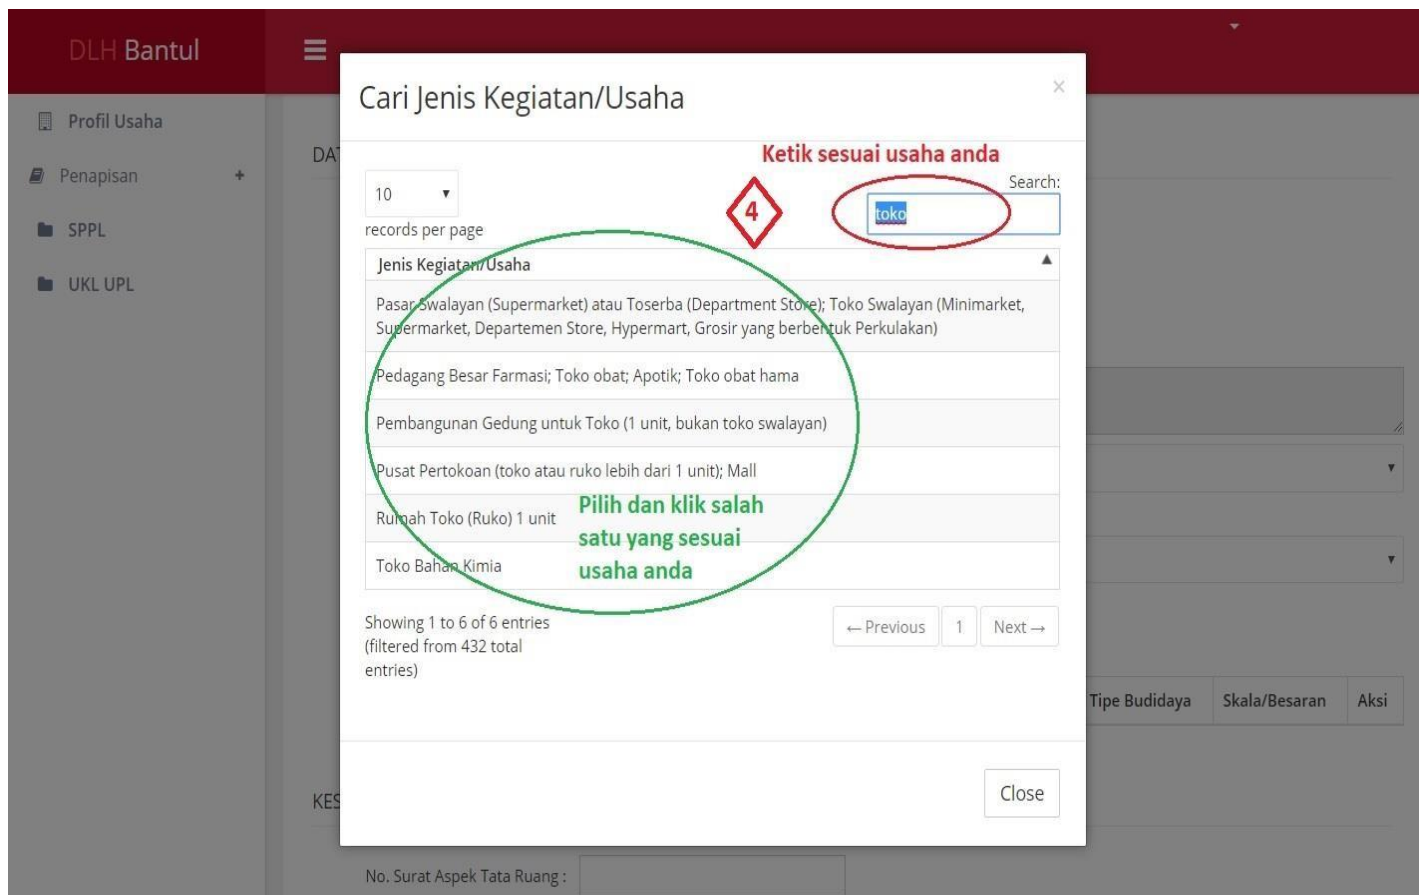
DLH Bantul

Profil Usaha
Penapisan +
SPPL
UKL UPL

DAT

Cari Jenis Kegiatan/Usaha ×

Ketik sesuai usaha anda

10 ▾
records per page

4

Search: toko

| Jenis Kegiatan/Usaha ▲ |
|---|
| Pasar Swalayan (Supermarket) atau Toserba (Department Store); Toko Swalayan (Minimarket, Supermarket, Departemen Store, Hypermart, Grosir yang berbentuk Perkulakan) |
| Pedagang Besar Farmasi; Toko obat; Apotik; Toko obat hama |
| Pembangunan Gedung untuk Toko (1 unit, bukan toko swalayan) |
| Pusat Pertokoan (toko atau ruko lebih dari 1 unit); Mall |
| Rumah Toko (Ruko) 1 unit |
| Toko Bahan Kimia |

Pilih dan klik salah satu yang sesuai usaha anda

Showing 1 to 6 of 6 entries (filtered from 432 total entries)

← Previous 1 Next →

Close

Tipe Budidaya | Skala/Besaran | Aksi

KES

No. Surat Aspek Tata Ruang :